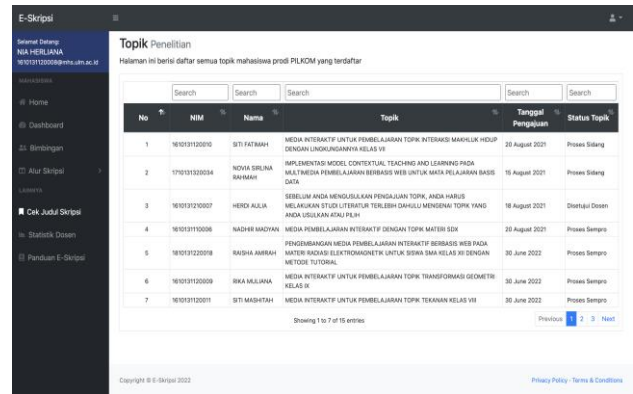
E-Skripsi

Selamat Datang
NIA HERLIANA
1610131120008@mhs.ulm.ac.id

MAHASISWA

Home

Dashboard

Bimbingan

Alur Skripsi

LAINNYA

Cek Judul Skripsi

Statistik Dosen

Panduan E-Skripsi

Topik Penelitian

Halaman ini berisi daftar semua topik mahasiswa prodi PILKOM yang terdaftar

| No | NIM | Nama | Topik | Tanggal Pengajuan | Status Topik |
|---|---|---|---|---|---|
| | Search | Search | Search | Search | Search |
| 1 | 1610131120010 | SITI FATIMAH | MEDIA INTERAKTIF UNTUK PEMBELAJARAN TOPIK INTERAKSI MAKHLUK HIDUP DENGAN LINGKUNGANNYA KELAS VII | 20 August 2021 | Proses Sidang |
| 2 | 1710131320034 | NOVIA SIRLINA RAHMAH | IMPLEMENTASI MODEL CONTEXTUAL TEACHING AND LEARNING PADA MULTIMEDIA PEMBELAJARAN BERBASIS WEB UNTUK MATA PELAJARAN BASIS DATA | 15 August 2021 | Proses Sidang |
| 3 | 1610131120007 | HERDI AULIA | SEBELUM ANDA MENGUSULKAN PENGAJUAN TOPIK, ANDA HARUS MELAKUKAN STUDI LITERATUR TERLEBIH DAHULU MENGENAI TOPIK YANG ANDA USULKAN ATAU PILIH | 18 August 2021 | Disetujui Dosen |
| 4 | 1610131110006 | NADHIR MADYAN | MEDIA PEMBELAJARAN INTERAKTIF DENGAN TOPIK MATERI SDX | 20 August 2021 | Proses Sempro |
| 5 | 1810131220018 | RAISHA AMIRAH | PENGEMBANGAN MEDIA PEMBELAJARAN INTERAKTIF BERBASIS WEB PADA MATERI RADIASI ELEKTROMAGNETIK UNTUK SISWA SMA KELAS XII DENGAN METODE TUTORIAL | 30 June 2022 | Proses Sempro |
| 6 | 1610131120009 | RIKA MULIANA | MEDIA INTERAKTIF UNTUK PEMBELAJARAN TOPIK TRANSFORMASI GEOMETRI KELAS IX | 30 June 2022 | Proses Sempro |
| 7 | 1610131120011 | SITI MASHITAH | MEDIA INTERAKTIF UNTUK PEMBELAJARAN TOPIK TEKANAN KELAS VIII | 30 June 2022 | Proses Sempro |

Showing 1 to 7 of 15 entries

Previous 1 2 3 Next

Copyright © E-Skripsi 2022

Privacy Policy · Terms & Conditions